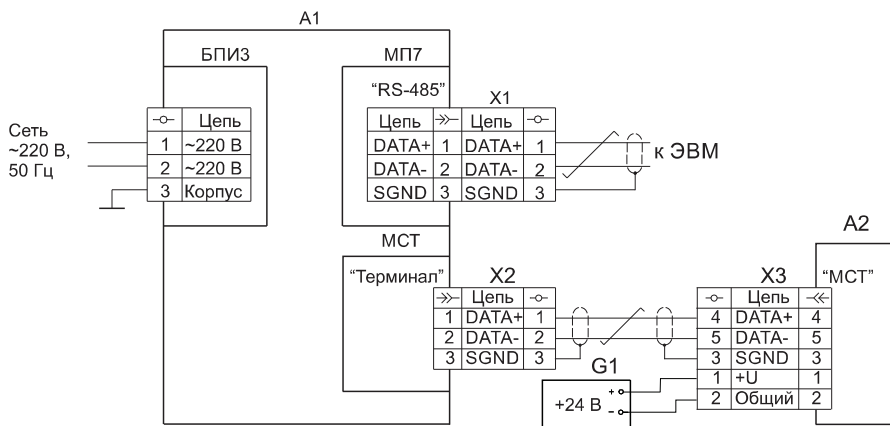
A1

БПИ3

МП7

"RS-485"

X1

Сеть ~220 В, 50 Гц

| -o- | Цепь |
|---|---|
| 1 | ~220 В |
| 2 | ~220 В |
| 3 | Корпус |

| Цепь | ->>- | Цепь | -o- |
|---|---|---|---|
| DATA+ | 1 | DATA+ | 1 |
| DATA- | 2 | DATA- | 2 |
| SGND | 3 | SGND | 3 |

к ЭВМ

МСТ

"Терминал"

X2

| ->>- | Цепь | -o- |
|---|---|---|
| 1 | DATA+ | 1 |
| 2 | DATA- | 2 |
| 3 | SGND | 3 |

A2

X3

"МСТ"

| -o- | Цепь | -<<- |
|---|---|---|
| 4 | DATA+ | 4 |
| 5 | DATA- | 5 |
| 3 | SGND | 3 |
| 1 | +U | 1 |
| 2 | Общий | 2 |

G1

+24 В + -